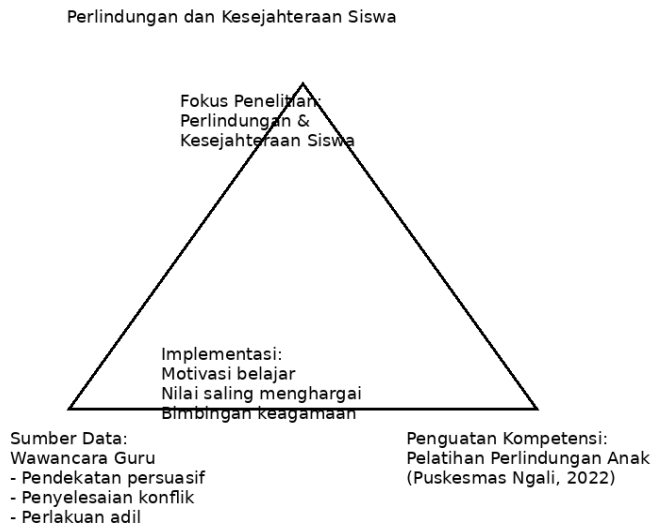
Perlindungan dan Kesejahteraan Siswa

Fokus Penelitian:
Perlindungan &
Kesejahteraan Siswa

Implementasi:
Motivasi belajar
Nilai saling menghargai
Bimbingan keagamaan

Sumber Data:
Wawancara Guru
- Pendekatan persuasif
- Penyelesaian konflik
- Perlakuan adil

Penguatan Kompetensi:
Pelatihan Perlindungan Anak
(Puskesmas Ngali, 2022)